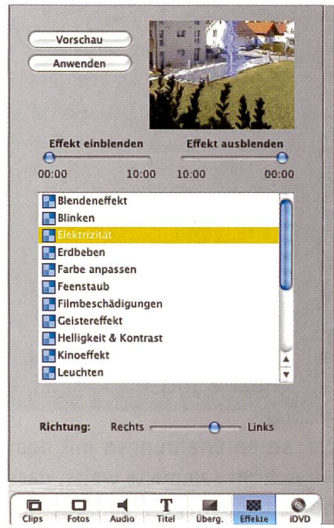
Vorschau
Anwenden

Effekt einblenden
Effekt ausblenden
00:00
10:00
10:00
00:00

Blendeneffekt
Blinken
Elektrizität
Erdbeben
Farbe anpassen
Feenstaub
Filmbeschädigungen
Geistereffekt
Helligkeit & Kontrast
Kinoeffekt
Leuchten

Richtung: Rechts Links

Clips Fotos Audio Titel Überg. Effekte iDVD